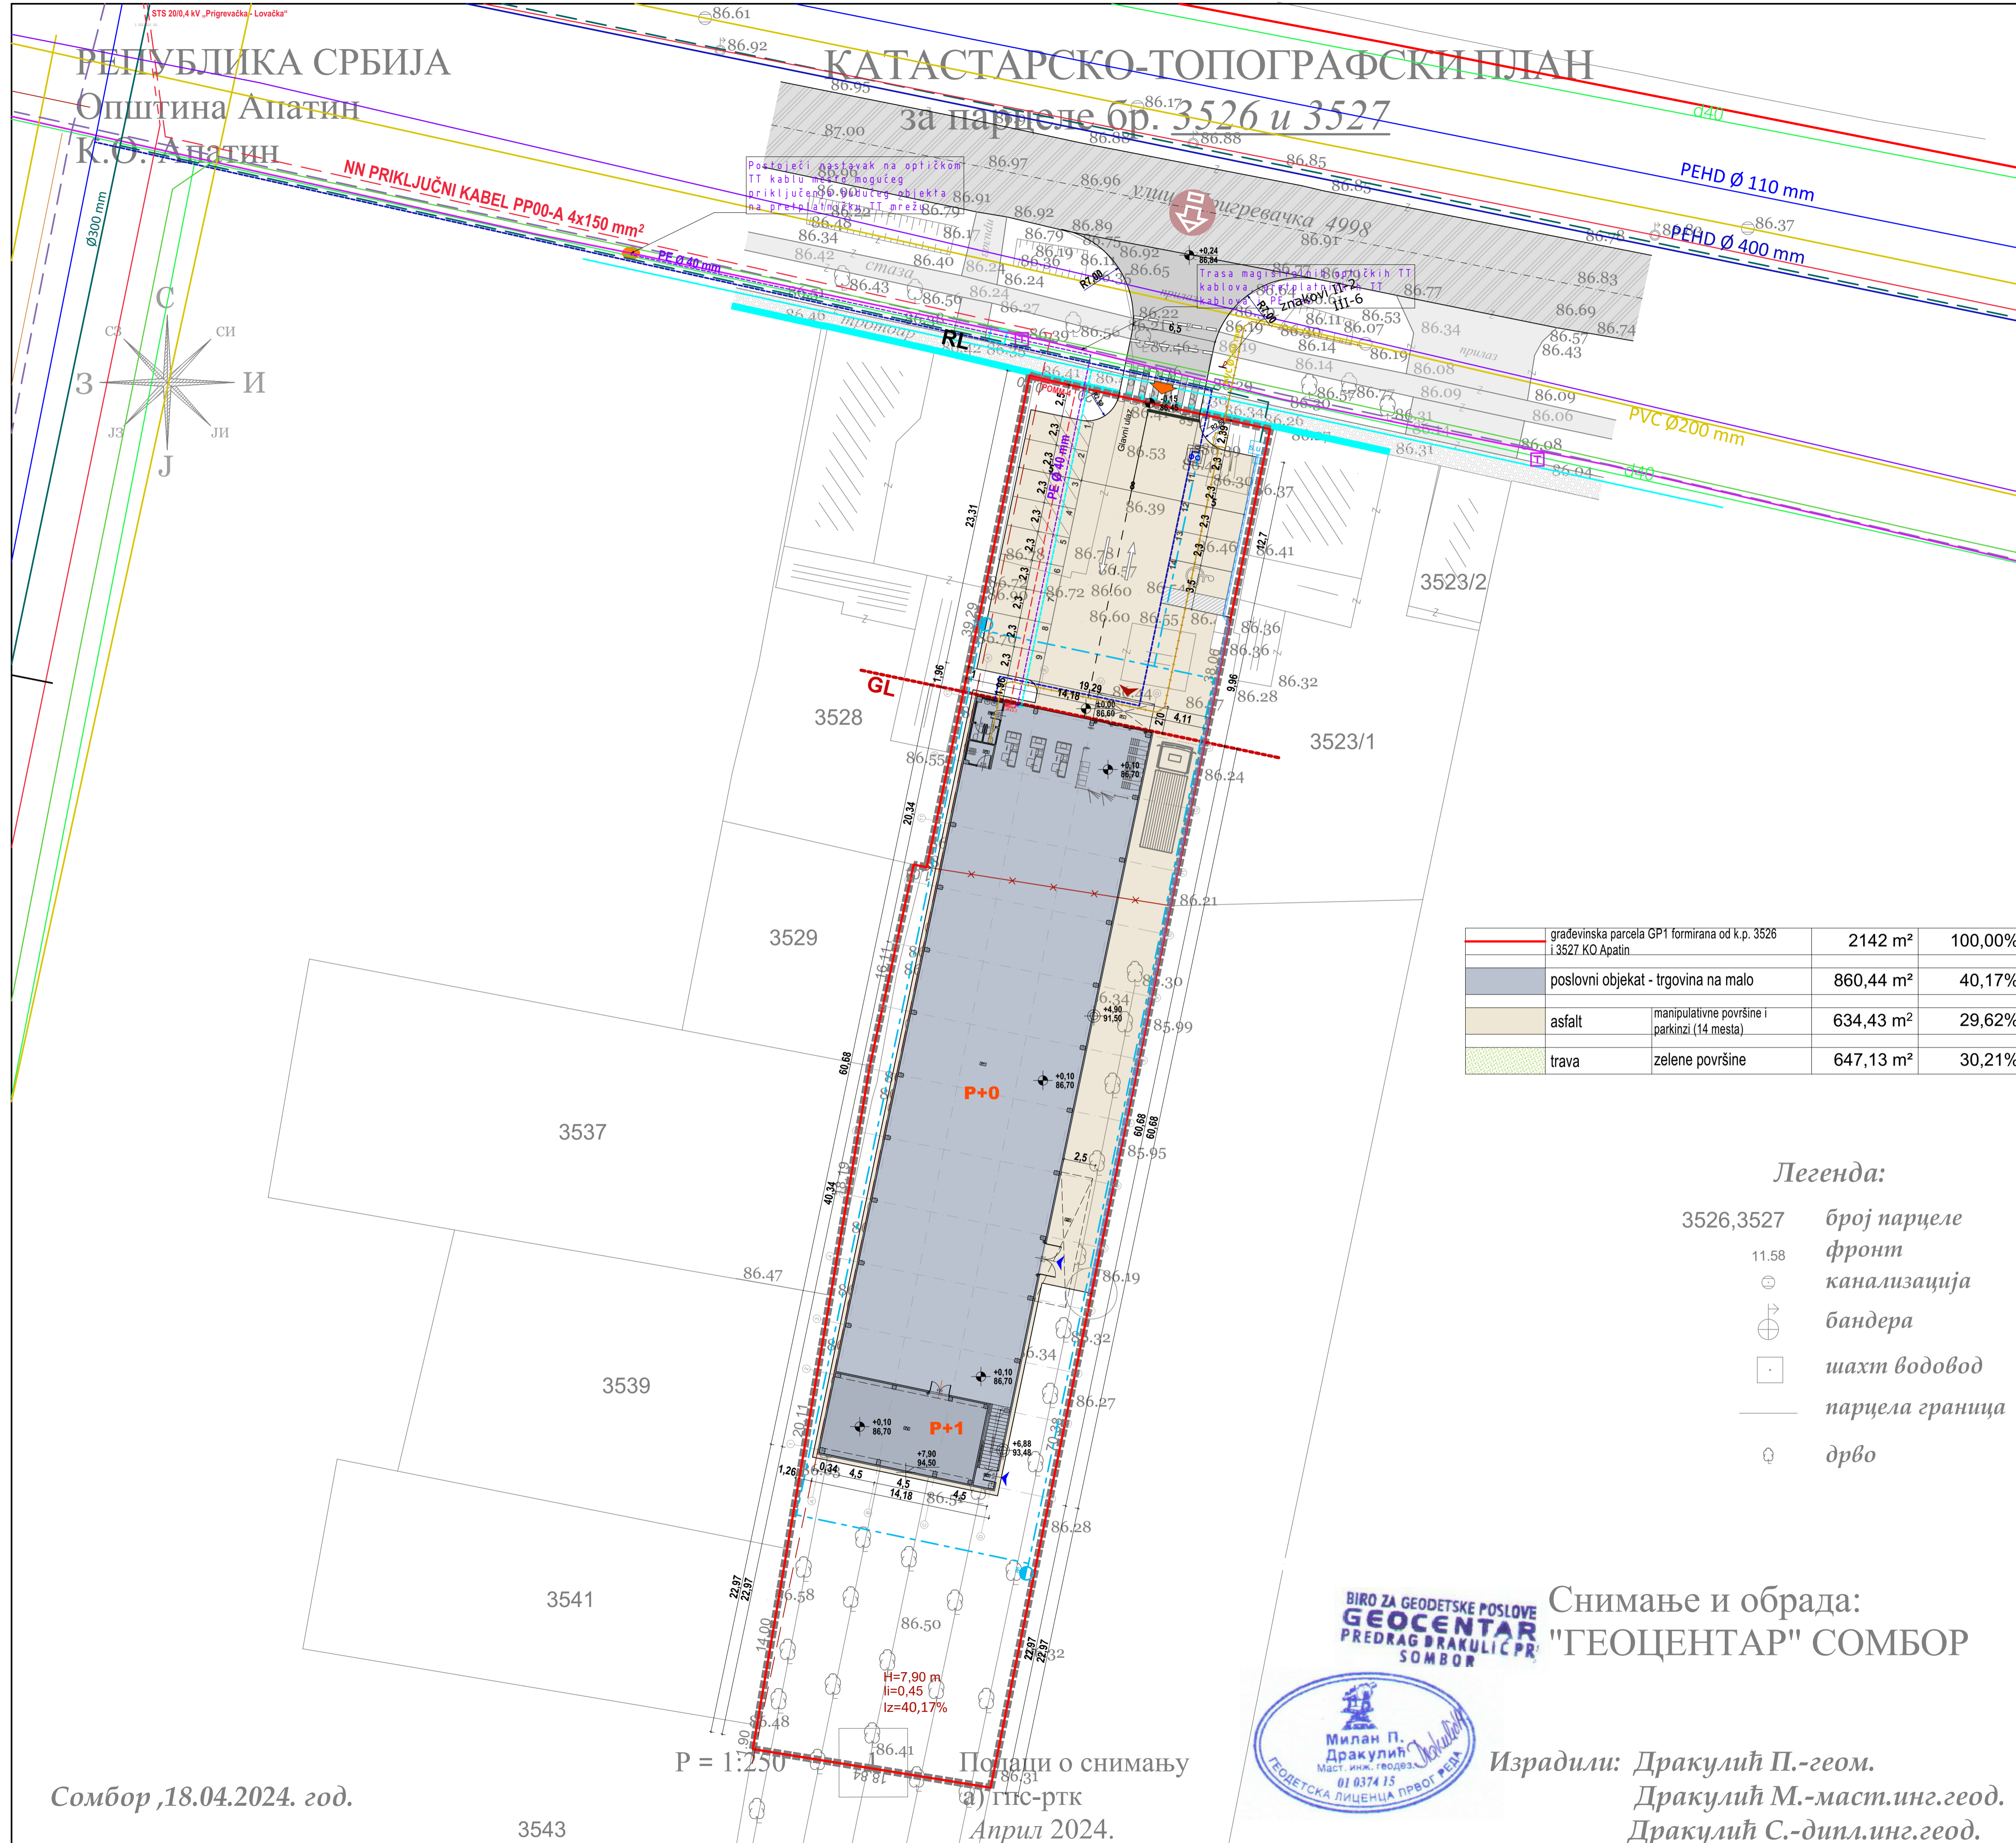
STS 20/0,4 kV „Prigrevačka - Lovačka"

РЕПУБЛИКА СРБИЈА
Општина Апатин
К.О. Апатин

КАТАСТАРСКО-ТОПОГРАФСКИ ПЛАН
за парцеле бр. 3526 и 3527

NN PRIKLJUČNI KABEL PP00-A 4x150 mm²

PE Ø 40 mm

Postojeći nastavak na optičkom TT kablu mesto mogućeg priključenja budućeg objekta na pretplatničku TT mrežu

улица Пригревачка 4998

Trasa magistralnih optičkih TT kablova i pretplatničkih TT PE

PEHD Ø 110 mm
PEHD Ø 400 mm
PVC Ø200 mm
Ø300 mm

стаза
тротоар
прилаз

RL
GL

знакови II-2 III-6

С
СИ
И
ЈИ
Ј
ЈЗ
З
СЗ

3528
3523/2
3523/1
3529
3537
3539
3541
3543

Glavni ulaz

P+0
P+1

H=7,90 m
Ii=0,45
Iz=40,17%

| građevinska parcela GP1 formirana od k.p. 3526 i 3527 KO Apatin | | 2142 m² | 100,00% |
|---|---|---|---|
| poslovni objekat - trgovina na malo | | 860,44 m² | 40,17% |
| asfalt | manipulativne površine i parkinzi (14 mesta) | 634,43 m² | 29,62% |
| trava | zelene površine | 647,13 m² | 30,21% |

Легенда:
3526,3527 број парцеле
11.58 фронт
канализација
бандера
шахт водовод
парцела граница
дрво

Р = 1:250

Подаци о снимању
а) гпс-ртк
Април 2024.

Сомбор ,18.04.2024. год.

BIRO ZA GEODETSKE POSLOVE
GEOCENTAR
PREDRAG DRAKULIĆ PR
SOMBOR

Снимање и обрада:
"ГЕОЦЕНТАР" СОМБОР

Милан П. Дракулић
Маст. инж. геодез.
01 0374 15
ГЕОДЕТСКА ЛИЦЕНЦА ПРВОГ РЕДА

Израдили: Дракулић П.-геом.
Дракулић М.-маст.инг.геод.
Дракулић С.-дипл.инг.геод.